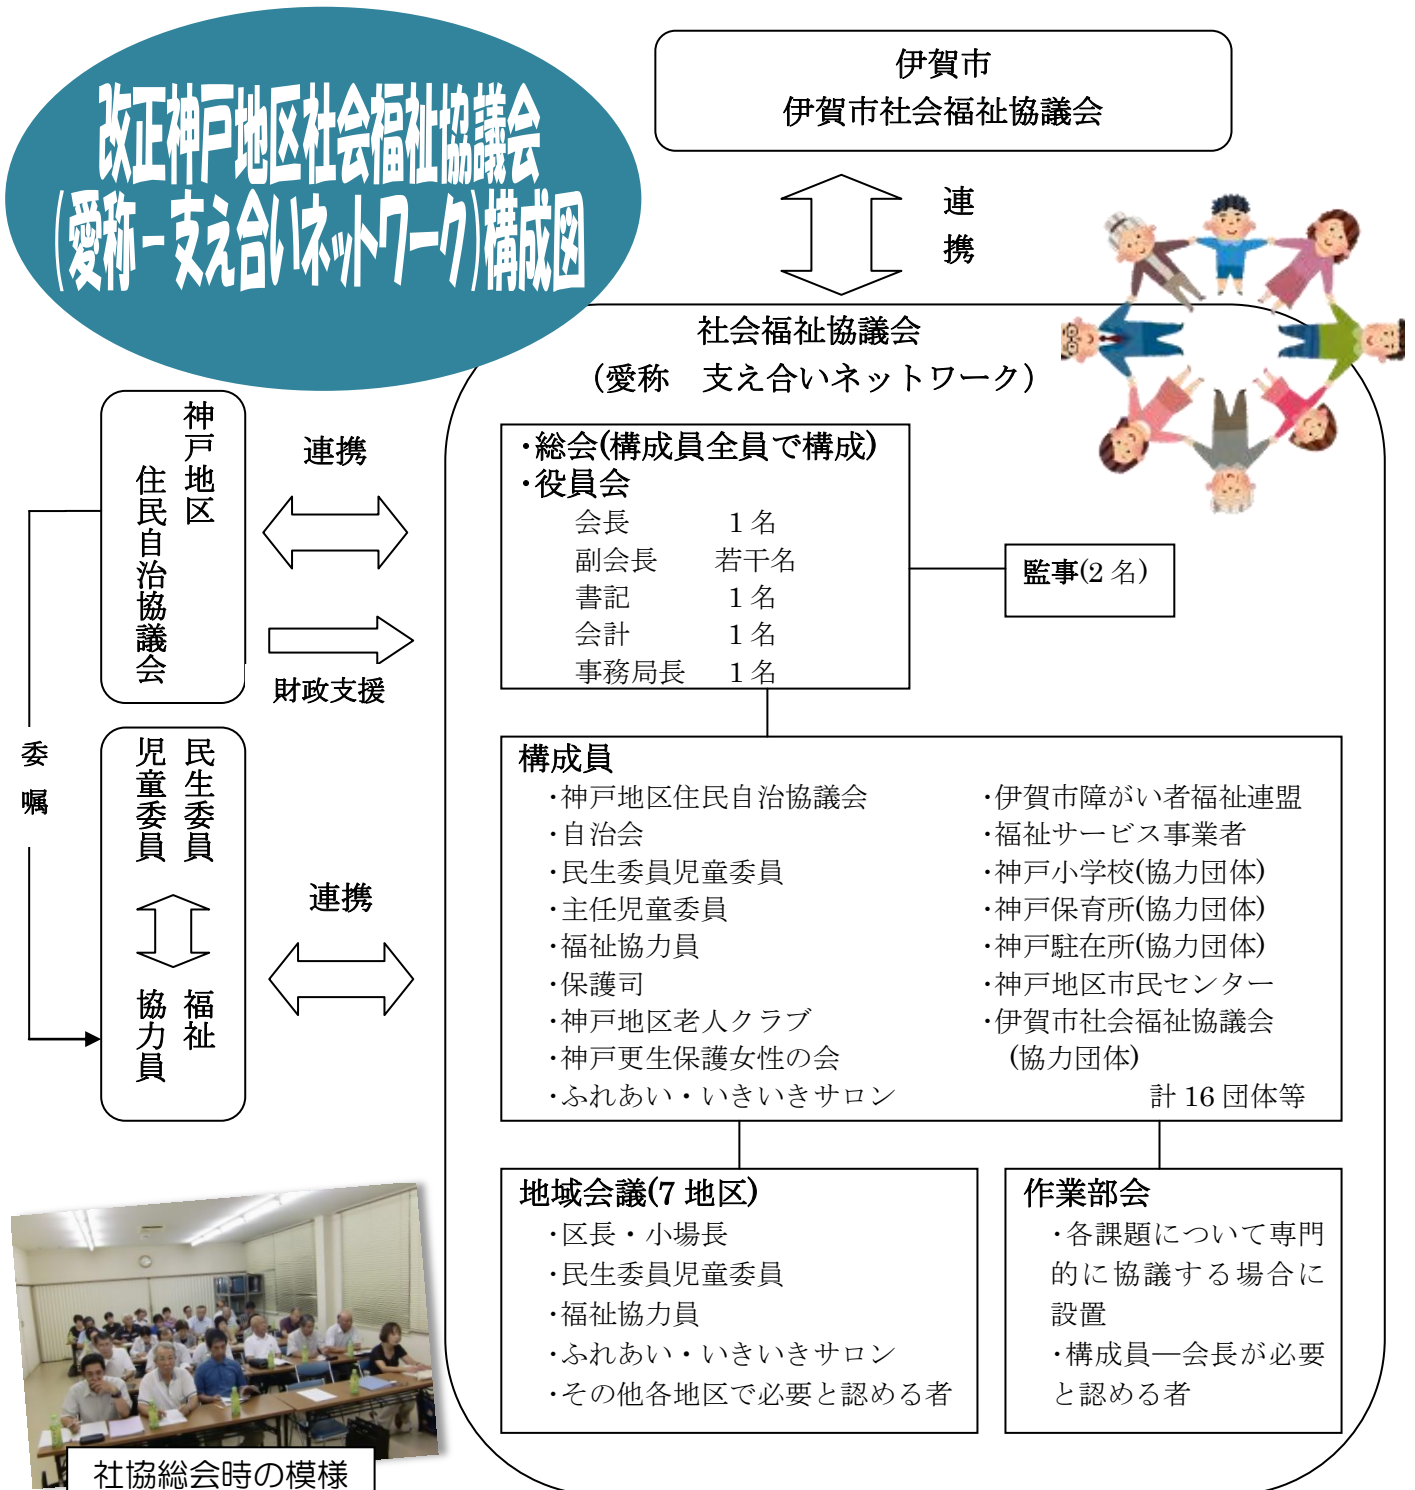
改正神戸地区社会福祉協議会
(愛称－支え合いネットワーク)構成図

伊賀市
伊賀市社会福祉協議会

連携

社会福祉協議会
（愛称　支え合いネットワーク）

・総会(構成員全員で構成)
・役員会
会長　１名
副会長　若干名
書記　１名
会計　１名
事務局長　１名

監事(2名)

神戸地区
住民自治協議会

連携

財政支援

委嘱

民生委員
児童委員

福祉
協力員

連携

構成員
・神戸地区住民自治協議会
・自治会
・民生委員児童委員
・主任児童委員
・福祉協力員
・保護司
・神戸地区老人クラブ
・神戸更生保護女性の会
・ふれあい・いきいきサロン
・伊賀市障がい者福祉連盟
・福祉サービス事業者
・神戸小学校(協力団体)
・神戸保育所(協力団体)
・神戸駐在所(協力団体)
・神戸地区市民センター
・伊賀市社会福祉協議会
(協力団体)
計16団体等

地域会議(7地区)
・区長・小場長
・民生委員児童委員
・福祉協力員
・ふれあい・いきいきサロン
・その他各地区で必要と認める者

作業部会
・各課題について専門的に協議する場合に設置
・構成員―会長が必要と認める者

社協総会時の模様